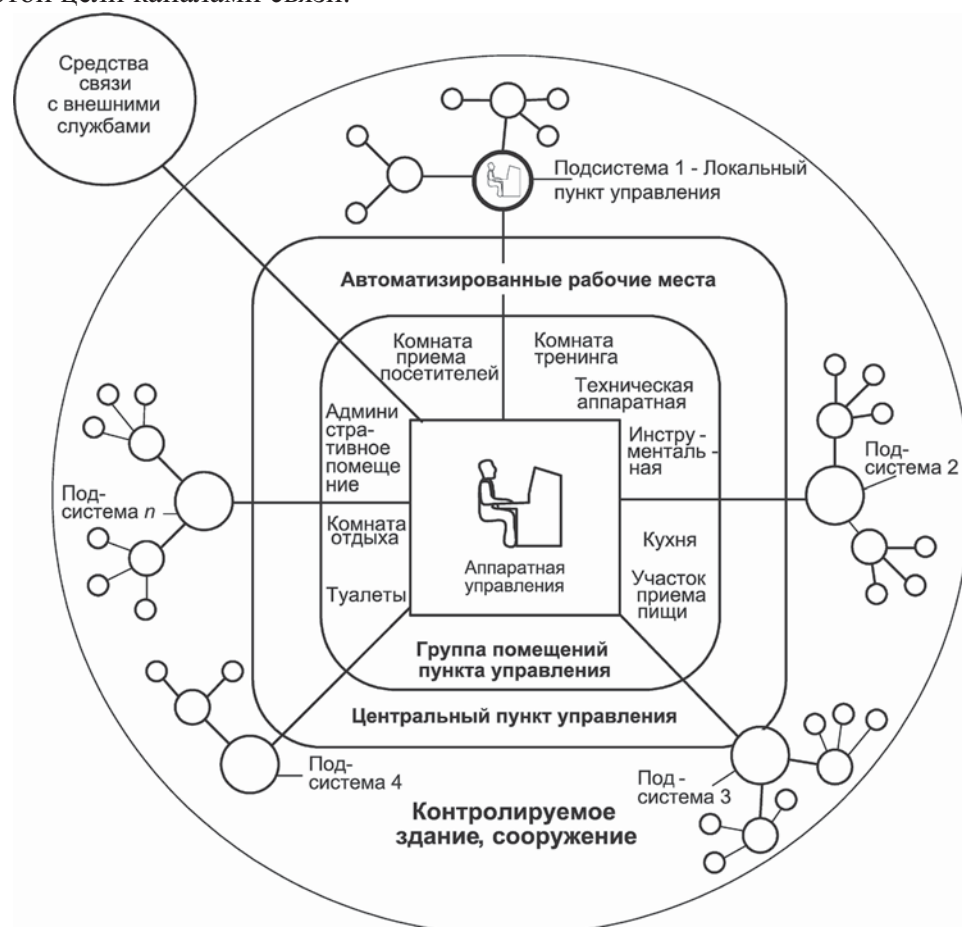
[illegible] каналами связи.

Средства связи с внешними службами

Подсистема 1 - Локальный пункт управления

Автоматизированные рабочие места

Комната приема посетителей

Комната тренинга

Техническая аппаратная

Административное помещение

Инструментальная

Подсистема 2

Подсистема $n$

Комната отдыха

Кухня

Аппаратная управления

Участок приема пищи

Туалеты

Группа помещений пункта управления

Центральный пункт управления

Подсистема 4

Подсистема 3

Контролируемое здание, сооружение